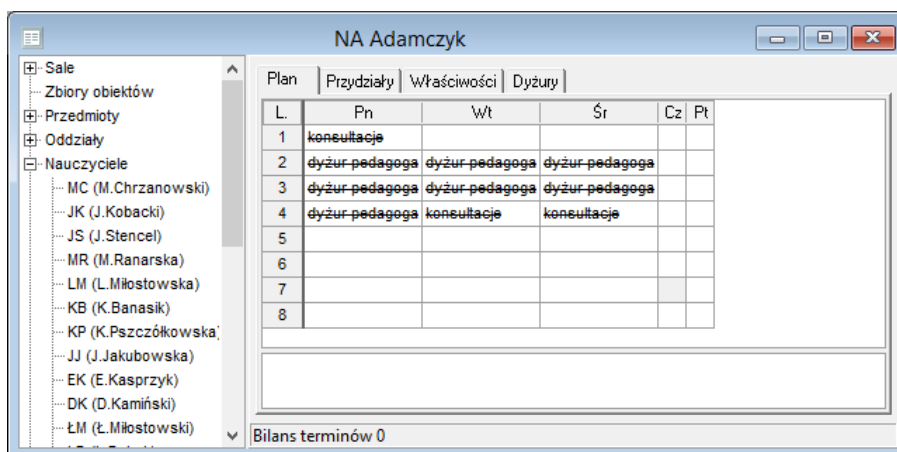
NA Adamczyk

Sale
Zbiory obiektów
Przedmioty
Oddziały
Nauczyciele
MC (M.Chrzanowski)
JK (J.Kobacki)
JS (J.Stencel)
MR (M.Ranarska)
LM (L.Miłostowska)
KB (K.Banasik)
KP (K.Pszczółkowska)
JJ (J.Jakubowska)
EK (E.Kasprzyk)
DK (D.Kamiński)
ŁM (Ł.Miłostowski)

Plan | Przydziały | Właściwości | Dyżury

| L. | Pn | Wt | Śr | Cz | Pt |
|---|---|---|---|---|---|
| 1 | ~~konsultacje~~ | | | | |
| 2 | ~~dyżur pedagoga~~ | ~~dyżur pedagoga~~ | ~~dyżur pedagoga~~ | | |
| 3 | ~~dyżur pedagoga~~ | ~~dyżur pedagoga~~ | ~~dyżur pedagoga~~ | | |
| 4 | ~~dyżur pedagoga~~ | ~~konsultacje~~ | ~~konsultacje~~ | | |
| 5 | | | | | |
| 6 | | | | | |
| 7 | | | | | |
| 8 | | | | | |

Bilans terminów 0